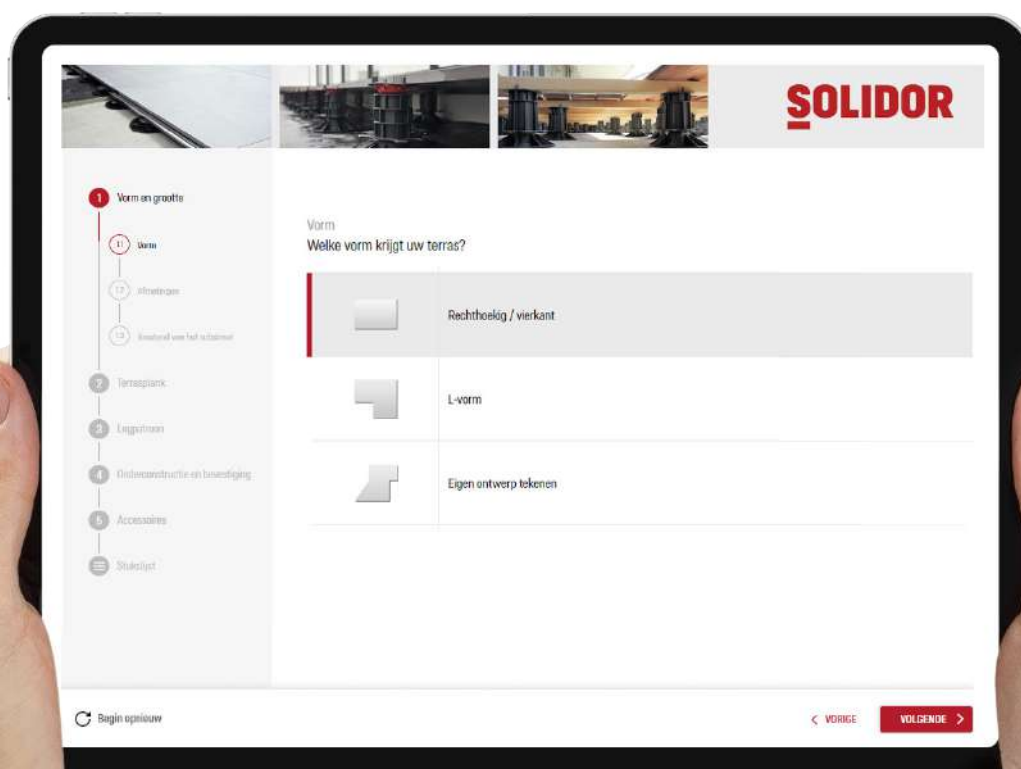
SOLIDOR

1 Vorm en grootte

1.1 Vorm

1.2 Afmetingen

1.3 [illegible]

2 Terrasplank

3 Legpatroon

4 Onderconstructie en bevestiging

5 Accessoires

Stuklijst

Vorm
Welke vorm krijgt uw terras?

Rechthoekig / vierkant

L-vorm

Eigen ontwerp tekenen

Begin opnieuw

< VORIGE

VOLGENDE >